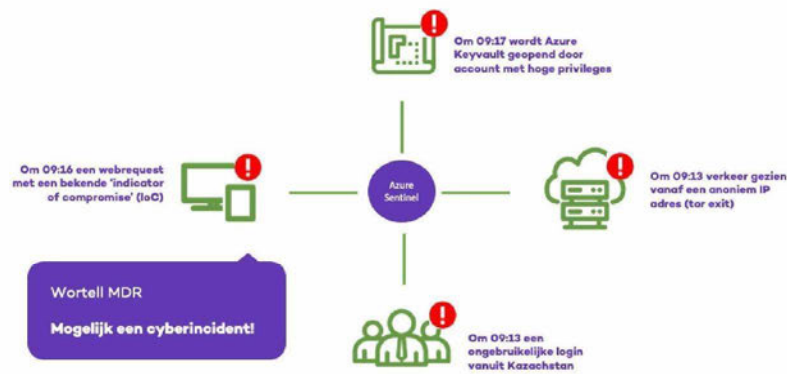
Om 09:17 wordt Azure Keyvault geopend door account met hoge privileges

Om 09:16 een webrequest met een bekende 'indicator of compromise' (IoC)

Azure Sentinel

Om 09:13 verkeer gezien vanaf een anoniem IP adres (tor exit)

Wortell MDR

Mogelijk een cyberincident!

Om 09:13 een ongebruikelijke login vanuit Kazachstan